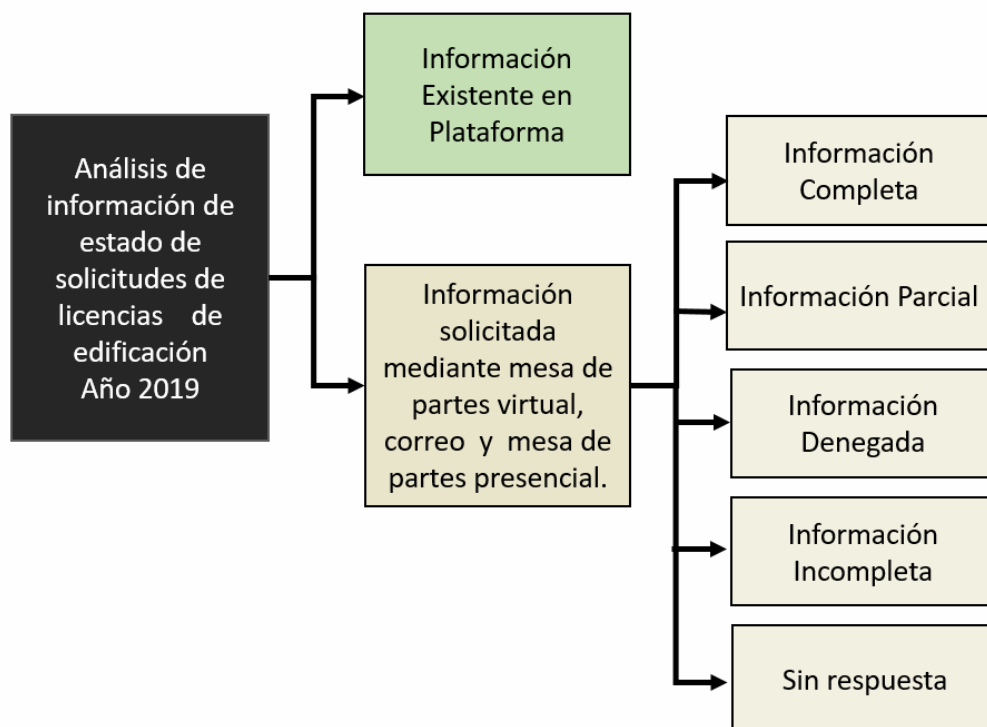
Análisis de información de estado de solicitudes de licencias de edificación Año 2019

Información Existente en Plataforma

Información solicitada mediante mesa de partes virtual, correo y mesa de partes presencial.

Información Completa

Información Parcial

Información Denegada

Información Incompleta

Sin respuesta